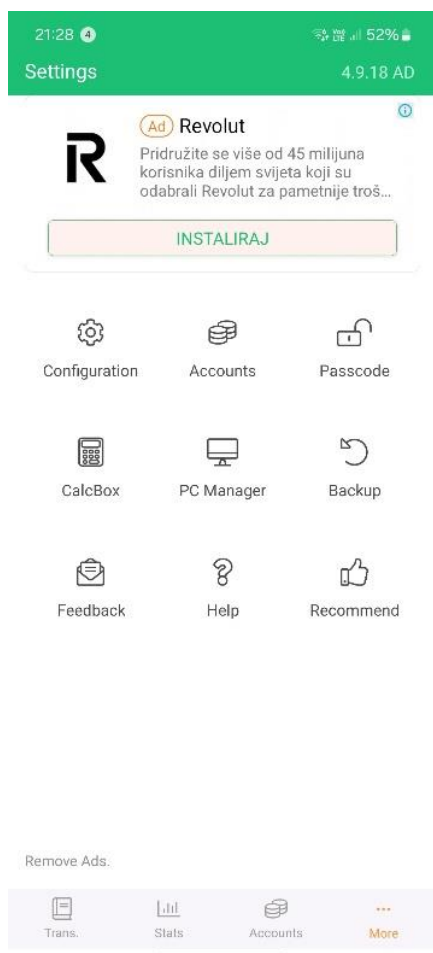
21:28 4
52%

Settings
4.9.18 AD

Ad Revolut
Pridružite se više od 45 milijuna korisnika diljem svijeta koji su odabrali Revolut za pametnije troš...

INSTALIRAJ

Configuration
Accounts
Passcode

CalcBox
PC Manager
Backup

Feedback
Help
Recommend

Remove Ads.

Trans.
Stats
Accounts
More